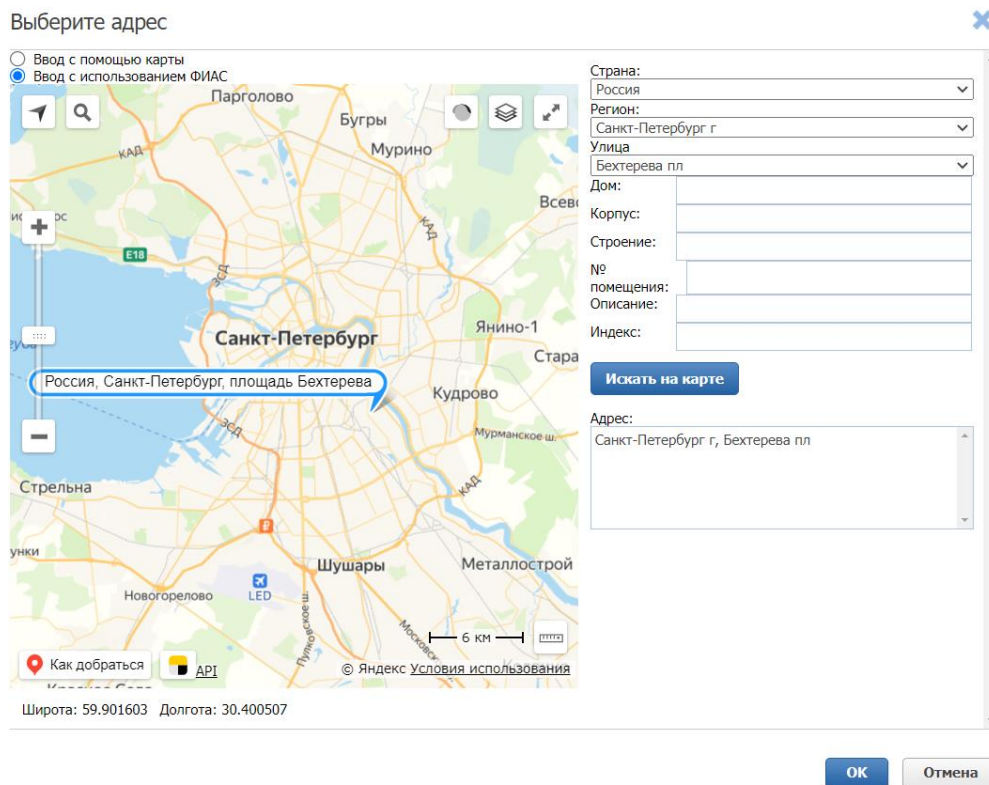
Выберите адрес

Ввод с помощью карты
Ввод с использованием ФИАС

Парголово
Бугры
Мурино
КАД
Всево
E18
ЗСД
Санкт-Петербург
Янино-1
Стара
Россия, Санкт-Петербург, площадь Бехтерева
Кудрово
ЗСД
Мурманское ш
КАД
Стрельна
унки
Шушары
Металлострой
Новогорелово
LED
Пулковское ш
Московское
6 км
Как добраться
API
© Яндекс Условия использования

Широта: 59.901603 Долгота: 30.400507

Страна:
Россия
Регион:
Санкт-Петербург г
Улица
Бехтерева пл
Дом:
Корпус:
Строение:
№ помещения:
Описание:
Индекс:
Искать на карте
Адрес:
Санкт-Петербург г, Бехтерева пл

ОК
Отмена